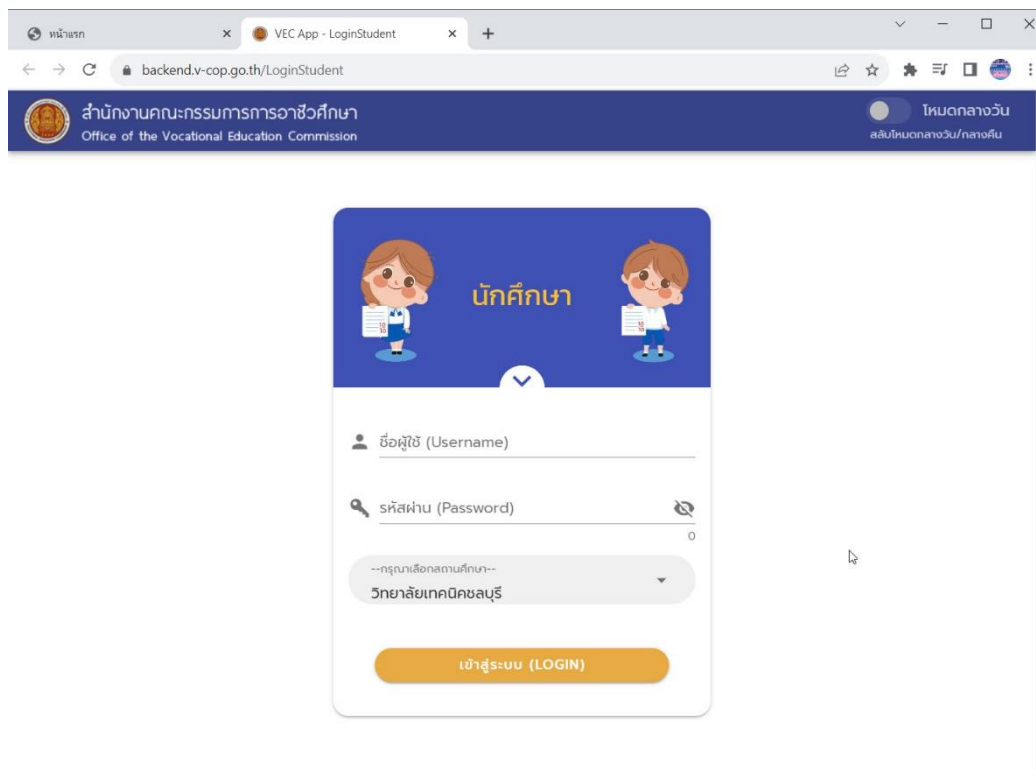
หน้าแรก
VEC App - LoginStudent
backend.v-cop.go.th/LoginStudent

สำนักงานคณะกรรมการการอาชีวศึกษา
Office of the Vocational Education Commission

โหมดกลางวัน
สลับโหมดกลางวัน/กลางคืน

นักศึกษา

ชื่อผู้ใช้ (Username)

รหัสผ่าน (Password)

0

--กรุณาเลือกสถานศึกษา--
วิทยาลัยเทคนิคชลบุรี

เข้าสู่ระบบ (LOGIN)